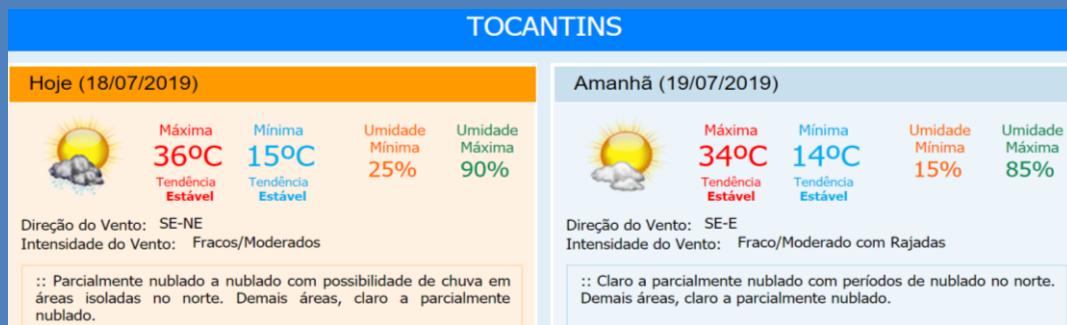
TOCANTINS

Hoje (18/07/2019)

Máxima
36ºC
Tendência
Estável

Mínima
15ºC
Tendência
Estável

Umidade
Mínima
25%

Umidade
Máxima
90%

Direção do Vento: SE-NE
Intensidade do Vento: Fracos/Moderados

:: Parcialmente nublado a nublado com possibilidade de chuva em áreas isoladas no norte. Demais áreas, claro a parcialmente nublado.

Amanhã (19/07/2019)

Máxima
34ºC
Tendência
Estável

Mínima
14ºC
Tendência
Estável

Umidade
Mínima
15%

Umidade
Máxima
85%

Direção do Vento: SE-E
Intensidade do Vento: Fraco/Moderado com Rajadas

:: Claro a parcialmente nublado com períodos de nublado no norte. Demais áreas, claro a parcialmente nublado.